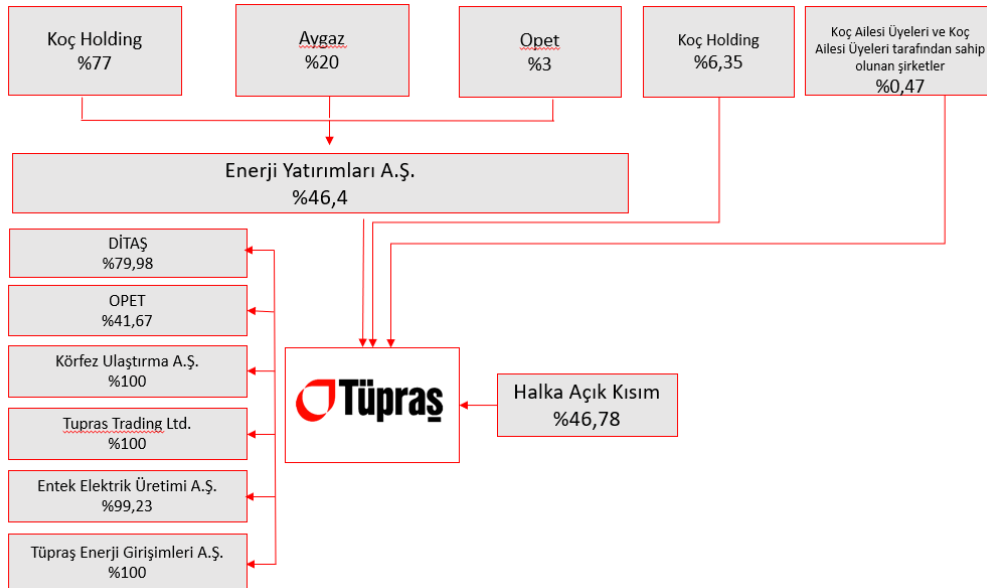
Koç Holding
%77

Aygaz
%20

Opet
%3

Koç Holding
%6,35

Koç Ailesi Üyeleri ve Koç Ailesi Üyeleri tarafından sahip olunan şirketler
%0,47

Enerji Yatırımları A.Ş.
%46,4

DİTAŞ
%79,98

OPET
%41,67

Körfez Ulaştırma A.Ş.
%100

Tupras Trading Ltd.
%100

Entek Elektrik Üretimi A.Ş.
%99,23

Tüpraş Enerji Girişimleri A.Ş.
%100

Tüpraş

Halka Açık Kısım
%46,78